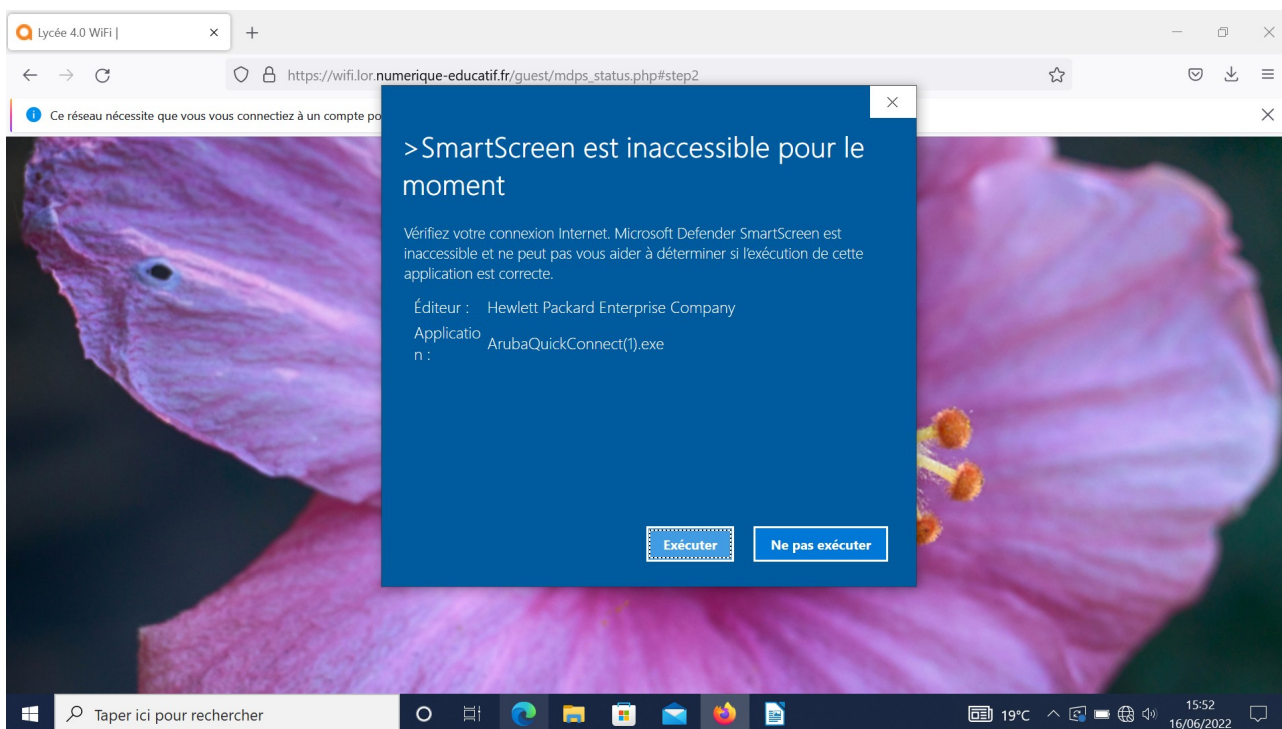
Lycée 4.0 WiFi |

https://wifi.lor.numerique-educatif.fr/guest/mdps_status.php#step2

Ce réseau nécessite que vous vous connectiez à un compte po

>SmartScreen est inaccessible pour le moment

Vérifiez votre connexion Internet. Microsoft Defender SmartScreen est inaccessible et ne peut pas vous aider à déterminer si l'exécution de cette application est correcte.

Éditeur : Hewlett Packard Enterprise Company

Application : ArubaQuickConnect(1).exe

Exécuter

Ne pas exécuter

Taper ici pour rechercher

19°C

15:52
16/06/2022